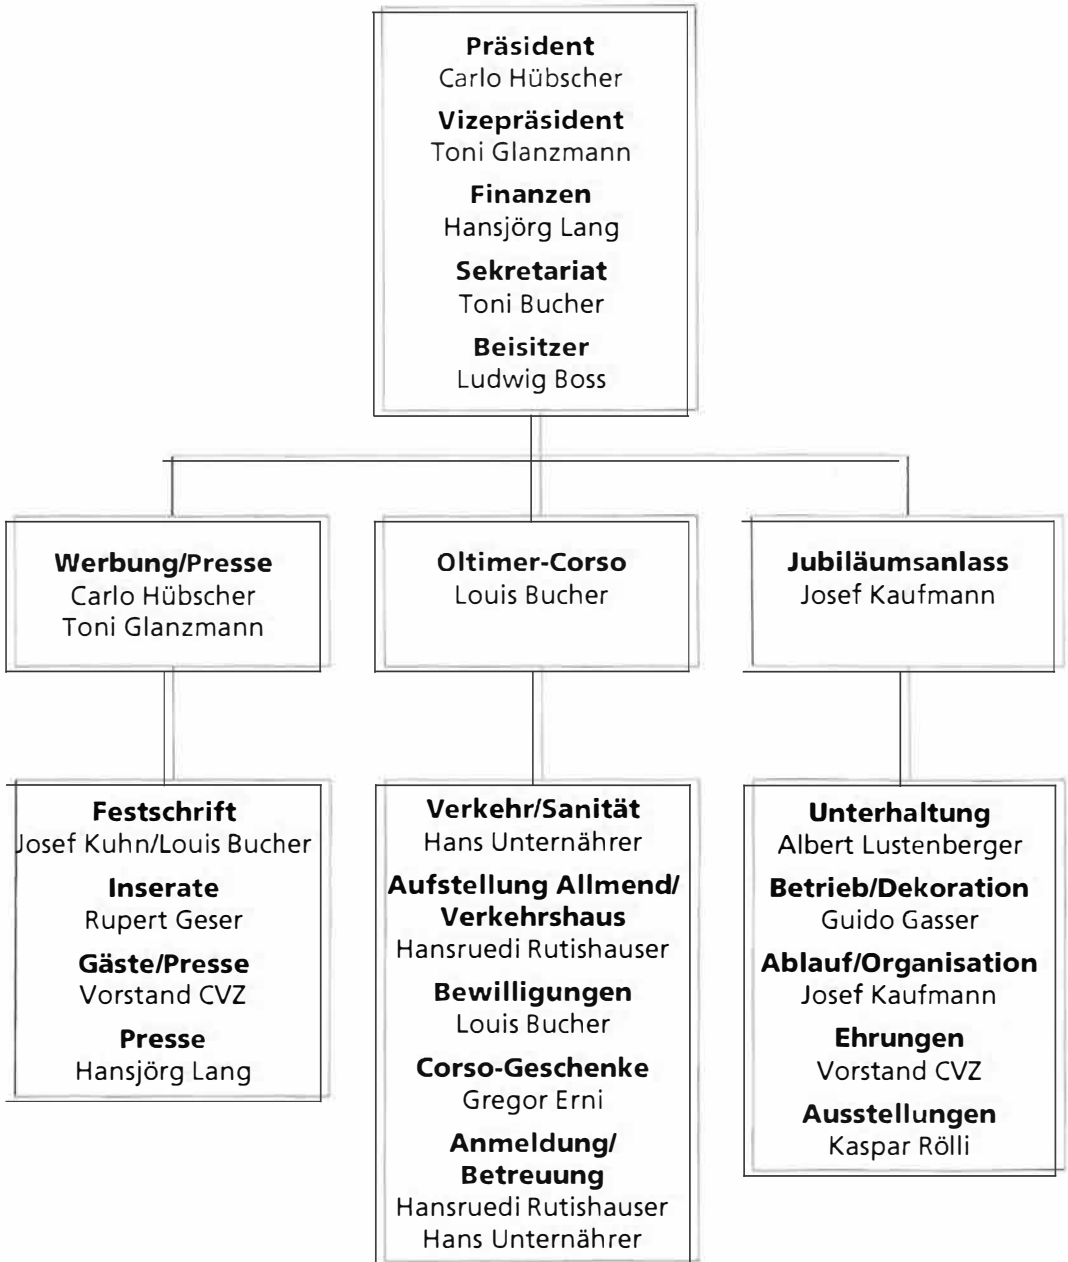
**Präsident**
Carlo Hübscher
**Vizepräsident**
Toni Glanzmann
**Finanzen**
Hansjörg Lang
**Sekretariat**
Toni Bucher
**Beisitzer**
Ludwig Boss

**Werbung/Presse**
Carlo Hübscher
Toni Glanzmann

**Festschrift**
Josef Kuhn/Louis Bucher
**Inserate**
Rupert Geser
**Gäste/Presse**
Vorstand CVZ
**Presse**
Hansjörg Lang

**Oltimer-Corso**
Louis Bucher

**Verkehr/Sanität**
Hans Unternährer
**Aufstellung Allmend/ Verkehrshaus**
Hansruedi Rutishauser
**Bewilligungen**
Louis Bucher
**Corso-Geschenke**
Gregor Erni
**Anmeldung/ Betreuung**
Hansruedi Rutishauser
Hans Unternährer

**Jubiläumsanlass**
Josef Kaufmann

**Unterhaltung**
Albert Lustenberger
**Betrieb/Dekoration**
Guido Gasser
**Ablauf/Organisation**
Josef Kaufmann
**Ehrungen**
Vorstand CVZ
**Ausstellungen**
Kaspar Rölli